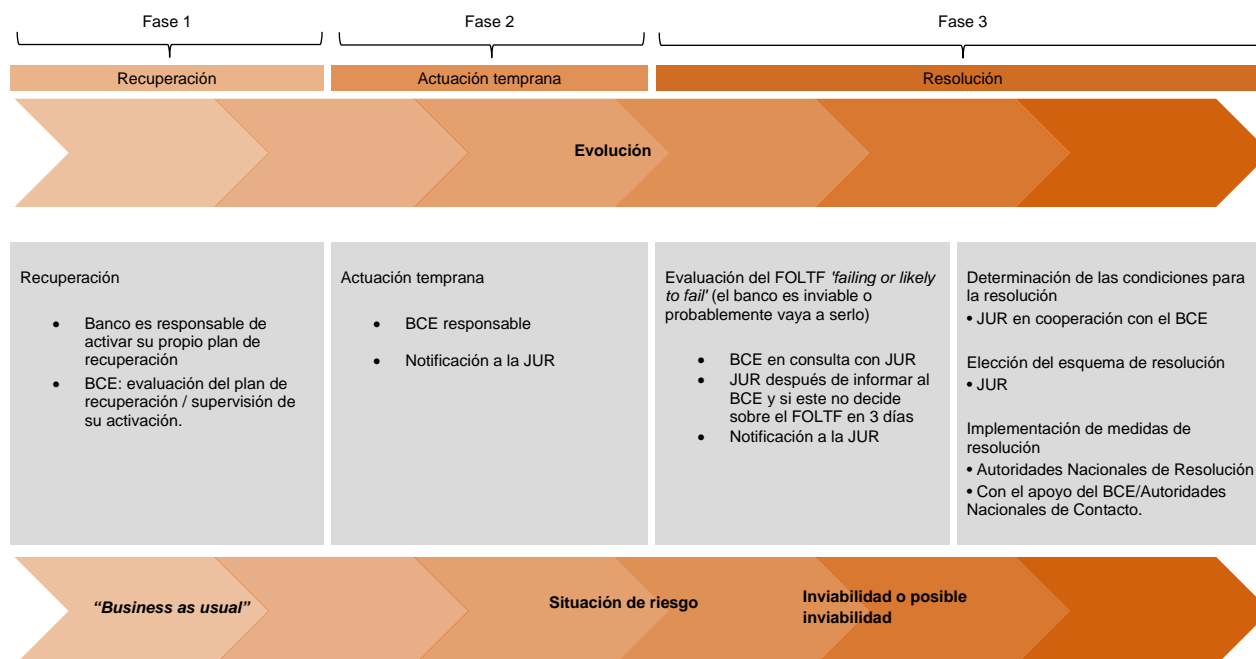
Fase 1

Fase 2

Fase 3

Recuperación

Actuación temprana

Resolución

Evolución

Recuperación

- Banco es responsable de activar su propio plan de recuperación
- BCE: evaluación del plan de recuperación / supervisión de su activación.

Actuación temprana

- BCE responsable
- Notificación a la JUR

Evaluación del FOLTF *'failing or likely to fail'* (el banco es inviable o probablemente vaya a serlo)

- BCE en consulta con JUR
- JUR después de informar al BCE y si este no decide sobre el FOLTF en 3 días
- Notificación a la JUR

Determinación de las condiciones para la resolución
• JUR en cooperación con el BCE

Elección del esquema de resolución
• JUR

Implementación de medidas de resolución
• Autoridades Nacionales de Resolución
• Con el apoyo del BCE/Autoridades Nacionales de Contacto.

*"Business as usual"*

Situación de riesgo

Inviabilidad o posible inviabilidad